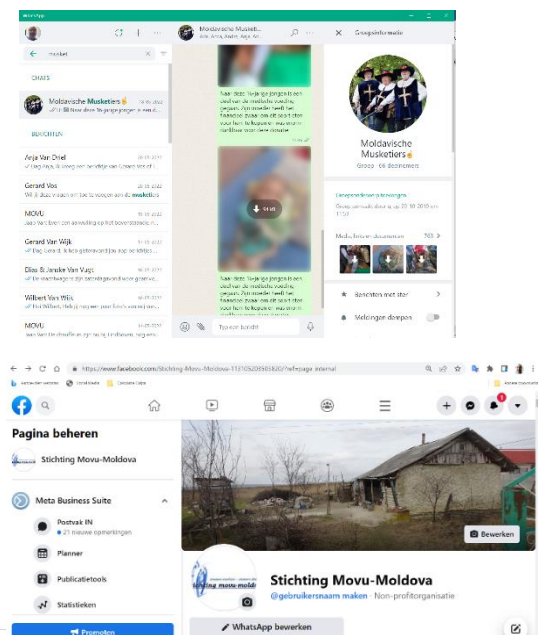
WhatsApp

musket

CHATS

Moldavische Musketiers
Naar deze 4-jarige jongen is een ...

BERICHTEN

Anja Van Driel
Gerard Vos
MOVU
Gerard Van Wijk
Dies & Janske Van Vugt
Wilbert Van Wijk
MOVU

Moldavische Musketiers

Naar deze 4-jarige jongen is een deel van de medische voeding gegaan. Zijn moeder heeft het nodig omdat ze dit soort eten voor hem te kopen.

Naar deze 4-jarige jongen is een deel van de medische voeding gegaan. Zijn moeder heeft het nodig omdat ze dit soort eten voor hem te kopen.

Typ een bericht

Groepsinformatie

Moldavische Musketiers
Groep · 66 deelnemers

Media, links en documenten 103

Berichten met ster

Meldingen dempen

https://www.facebook.com/Stichting-Movu-Moldova-111105200505820/?ref=page_internal

Pagina beheren

Stichting Movu-Moldova

Meta Business Suite

Postvak IN
21 nieuwe opmerkingen

Planner

Publicatietools

Statistieken

Promoten

Bewerken

Stichting Movu-Moldova
@gebruikersnaam maken · Non-profitorganisatie

WhatsApp bewerken